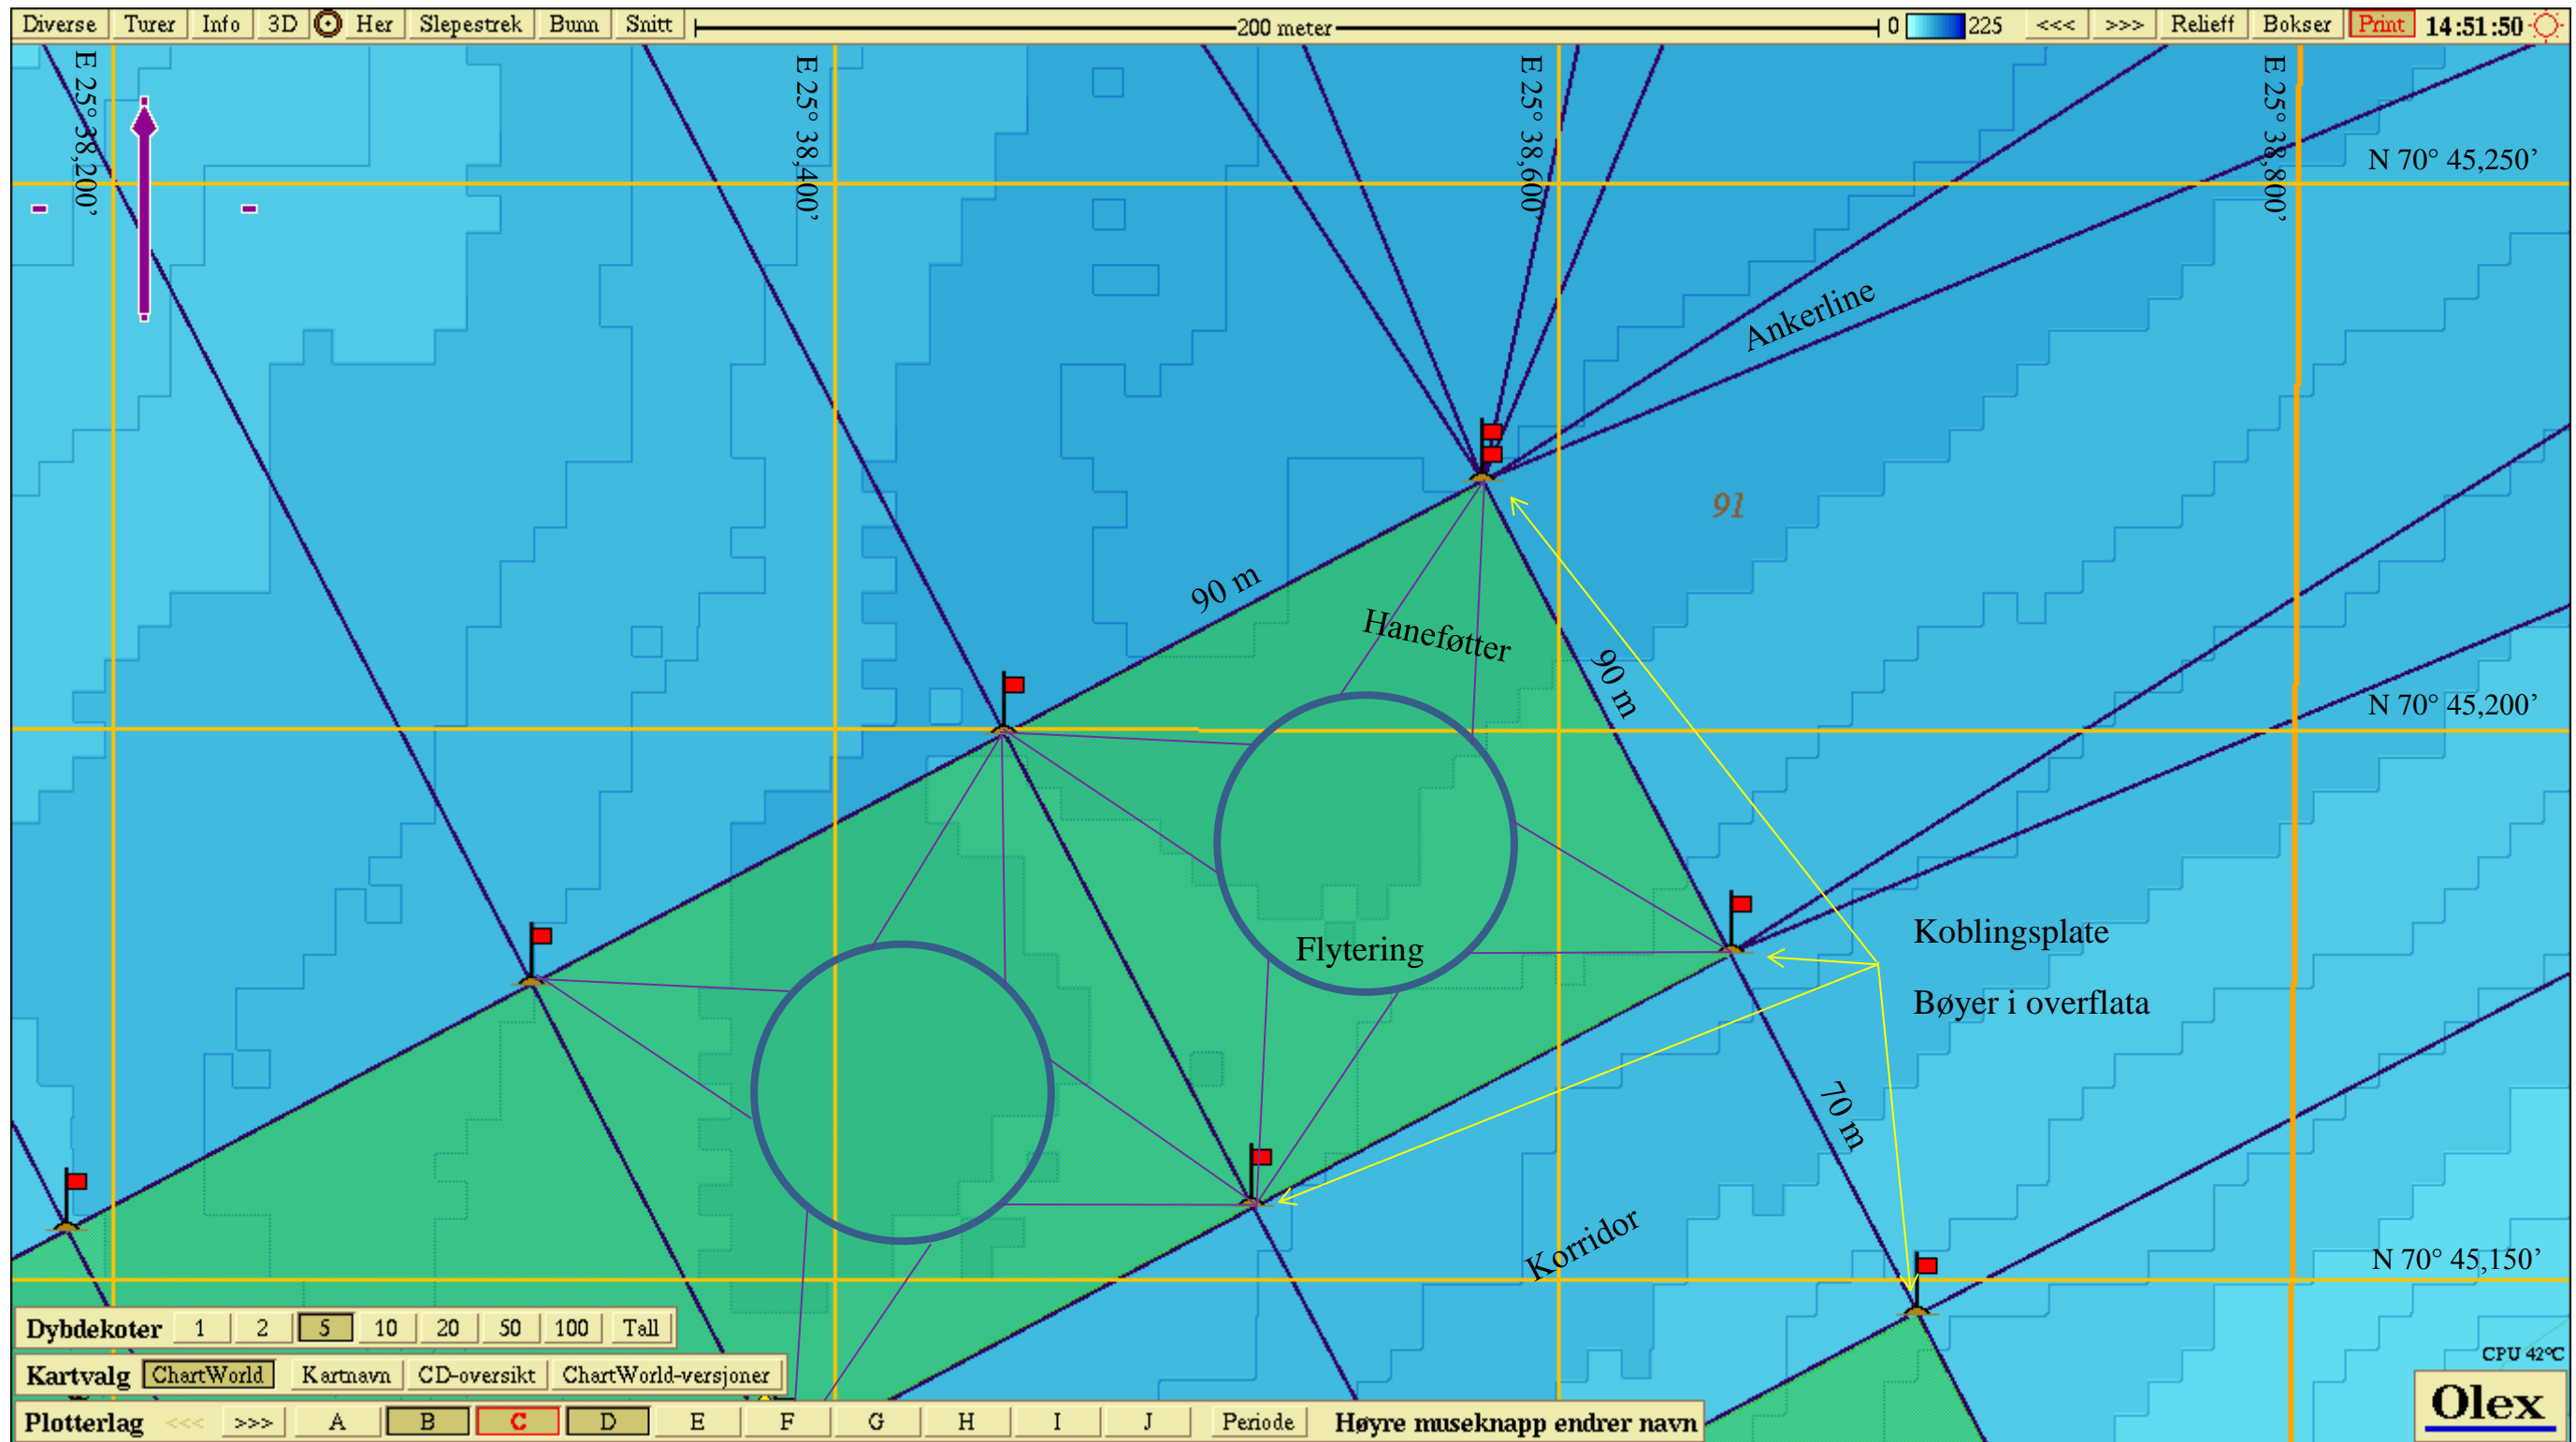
Diverse Turer Info 3D Her Slepestrek Bunn Snitt 200 meter 0 225 <<< >>> Relieff Bokser Print 14:51:50

E 25° 38,200'
E 25° 38,400'
E 25° 38,600'
E 25° 38,800'

N 70° 45,250'
N 70° 45,200'
N 70° 45,150'

Ankerline

91

90 m

Haneføtter

90 m

Flytering

Koblingsplate

Bøyer i overflata

70 m

Korridor

Dybdekoter 1 2 5 10 20 50 100 Tall

Kartvalg ChartWorld Kartnavn CD-oversikt ChartWorld-versjoner

Plotterlag <<< >>> A B C D E F G H I J Periode Høyre museknapp endrer navn

CPU 42°C

Olex